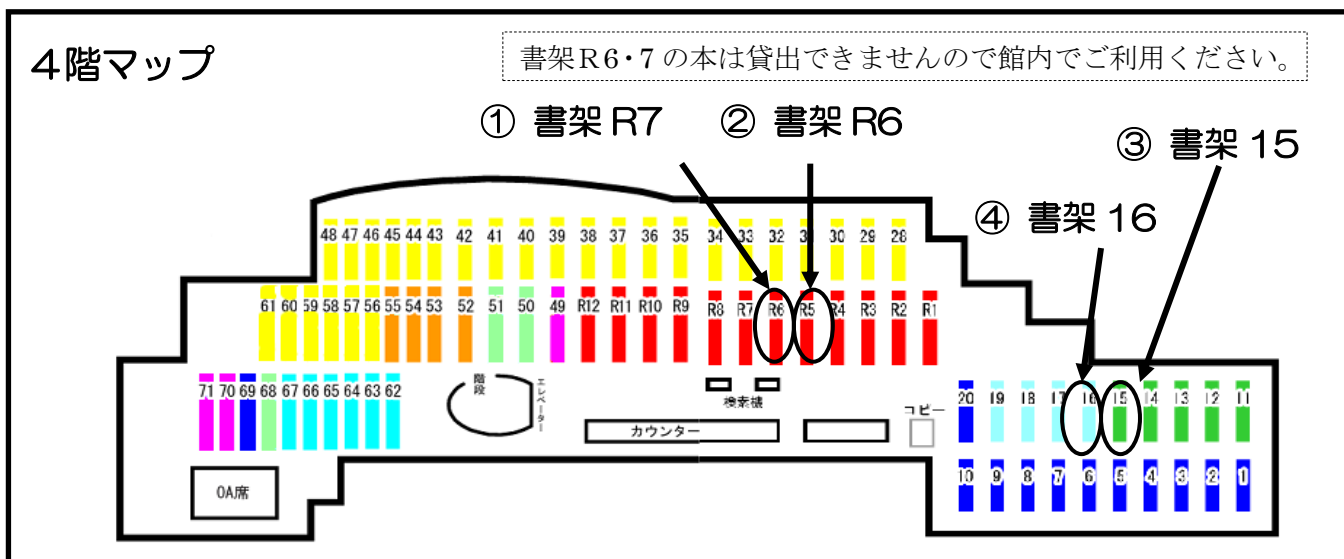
４階マップ

書架R6・7の本は貸出できませんので館内でご利用ください。

① 書架 R7
② 書架 R6
③ 書架 15
④ 書架 16

48 47 46 45 44 43 42 41 40 39 38 37 36 35 34 33 32 31 30 29 28

61 60 59 58 57 56 55 54 53 52 51 50 49 R12 R11 R10 R9 R8 R7 R6 R5 R4 R3 R2 R1

71 70 69 68 67 66 65 64 63 62

階段

エレベーター

検索機

カウンター

コピー

20 19 18 17 16 15 14 13 12 11

10 9 8 7 6 5 4 3 2 1

OA席